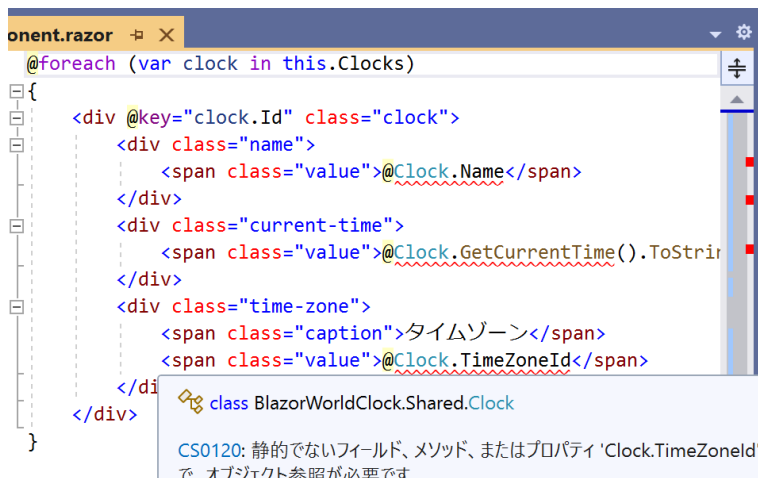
onent.razor

@foreach (var clock in this.Clocks)
{
    <div @key="clock.Id" class="clock">
        <div class="name">
            <span class="value">@Clock.Name</span>
        </div>
        <div class="current-time">
            <span class="value">@Clock.GetCurrentTime().ToStrin
        </div>
        <div class="time-zone">
            <span class="caption">タイムゾーン</span>
            <span class="value">@Clock.TimeZoneId</span>
        </di
    </div>
}

class BlazorWorldClock.Shared.Clock

CS0120: 静的でないフィールド、メソッド、またはプロパティ 'Clock.TimeZoneId'
で、オブジェクト参照が必要です